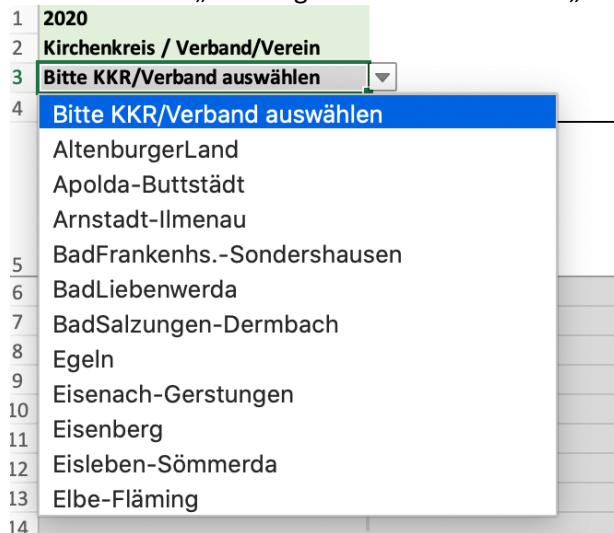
1 2020
2 Kirchenkreis / Verband/Verein
3 Bitte KKR/Verband auswählen
4
5
6
7
8
9
10
11
12
13
14

Bitte KKR/Verband auswählen
AltenburgerLand
Apolda-Buttstädt
Arnstadt-Ilmenau
BadFrankenhs.-Sondershausen
BadLiebenwerda
BadSalzungen-Dermbach
Egeln
Eisenach-Gerstungen
Eisenberg
Eisleben-Sömmerda
Elbe-Fläming